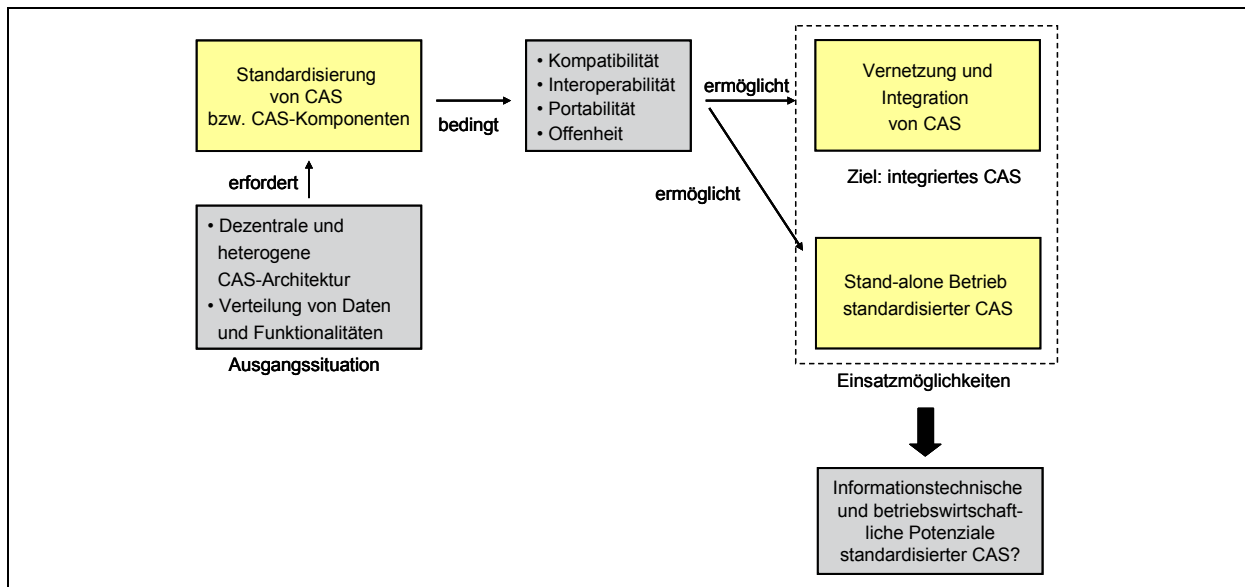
Standardisierung von CAS bzw. CAS-Komponenten

bedingt

• Kompatibilität
• Interoperabilität
• Portabilität
• Offenheit

ermöglicht

Vernetzung und Integration von CAS

Ziel: integriertes CAS

ermöglicht

Stand-alone Betrieb standardisierter CAS

Einsatzmöglichkeiten

erfordert

• Dezentrale und heterogene CAS-Architektur
• Verteilung von Daten und Funktionalitäten

Ausgangssituation

Informationstechnische und betriebswirtschaftliche Potenziale standardisierter CAS?